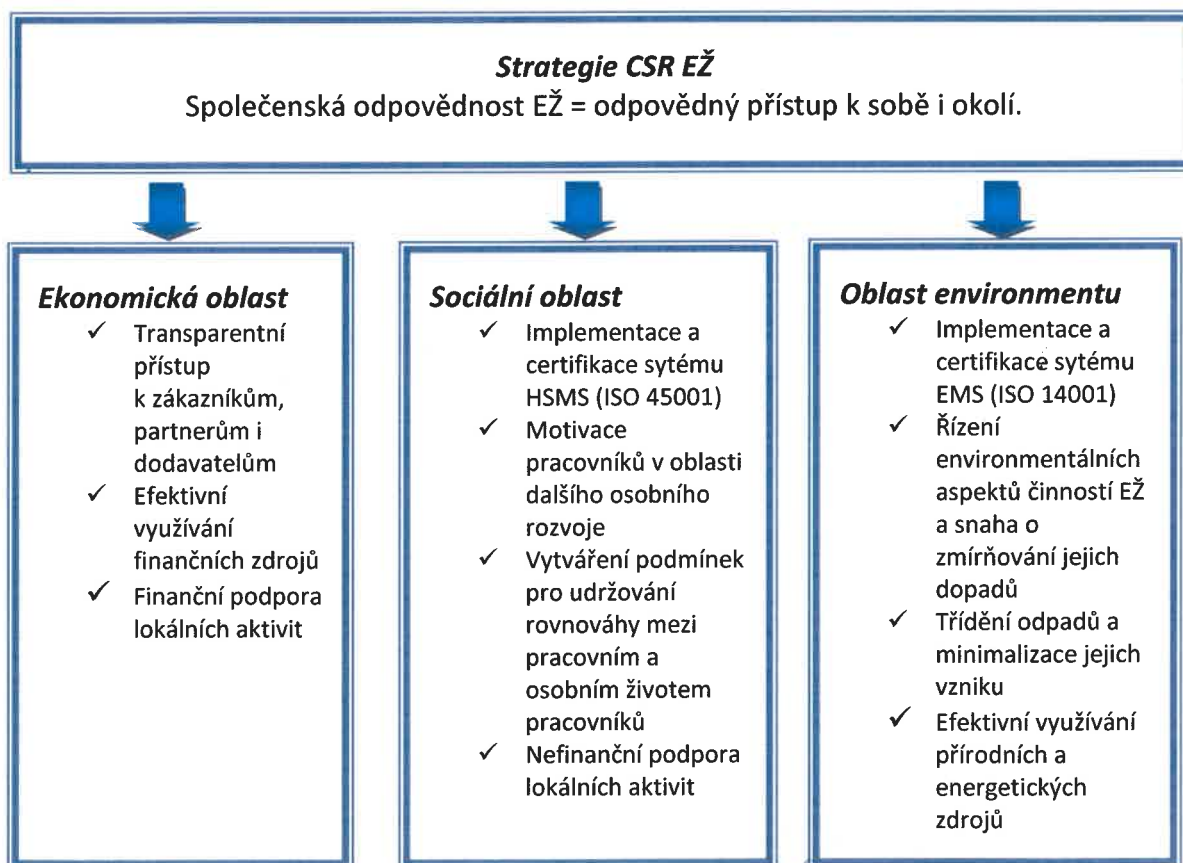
**Strategie CSR EŽ**
Společenská odpovědnost EŽ = odpovědný přístup k sobě i okolí.

**Ekonomická oblast**
✓ Transparentní přístup k zákazníkům, partnerům i dodavatelům
✓ Efektivní využívání finančních zdrojů
✓ Finanční podpora lokálních aktivit

**Sociální oblast**
✓ Implementace a certifikace sytému HSMS (ISO 45001)
✓ Motivace pracovníků v oblasti dalšího osobního rozvoje
✓ Vytváření podmínek pro udržování rovnováhy mezi pracovním a osobním životem pracovníků
✓ Nefinanční podpora lokálních aktivit

**Oblast environmentu**
✓ Implementace a certifikace sytému EMS (ISO 14001)
✓ Řízení environmentálních aspektů činností EŽ a snaha o zmírňování jejich dopadů
✓ Třídění odpadů a minimalizace jejich vzniku
✓ Efektivní využívání přírodních a energetických zdrojů